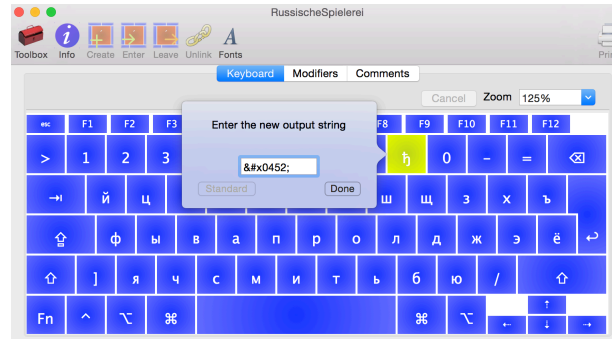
RussischeSpielerei

Toolbox Info Create Enter Leave Unlink Fonts Pri

Keyboard Modifiers Comments

Cancel Zoom 125%

esc F1 F2 F3 F8 F9 F10 F11 F12

Enter the new output string

&#x0452;

Standard Done

> 1 2 3 ђ 0 - = ⌫

⇥ й ц ш щ з х ъ

⇪ ф ы в а п р о л д ж э ё ↩

⇧ ] я ч с м и т ь б ю / ⇧

Fn ^ ⌥ ⌘ ⌘ ⌥ ↑ ← ↓ →